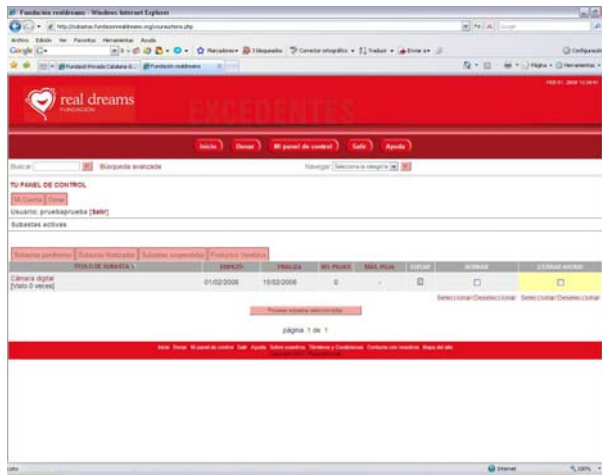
Fundación realdreams - Windows Internet Explorer

http://subastas.fundacionrealdreams.org/cuenta.php

Archivo Edición Ver Favoritos Herramientas Ayuda

Google

Fundación realdreams

real dreams
FUNDACIÓN

EXCEDENTES

Inicio Donar Mi panel de control Salir Ayuda

Buscar Búsqueda avanzada

Navegar Selecciona la categoría

TU PANEL DE CONTROL

Mi Cuenta Donar

Usuario: pruebaprueba [Salir]

Subastas activas

Subastas pendientes Subastas finalizadas Subastas suspendidas Productos Vendidos

| TITULO DE SUBASTA | EMPIEZA | FINALIZA | NO. PUJAS | MAX. PUJA | EDITAR | BORRAR | ¿CERRAR AHORA? |
|---|---|---|---|---|---|---|---|
| Cámara digital [Visto 0 veces] | 01/02/2008 | 15/02/2008 | 0 | - | | | |
| | | | | | | Seleccionar/Deseleccionar | Seleccionar/Deseleccionar |

Procesar subastas seleccionadas

página 1 de 1

Inicio Donar Mi panel de control Salir Ayuda Sobre nosotros Términos y Condiciones Contacta con nosotros Mapa del sitio

Internet 100%